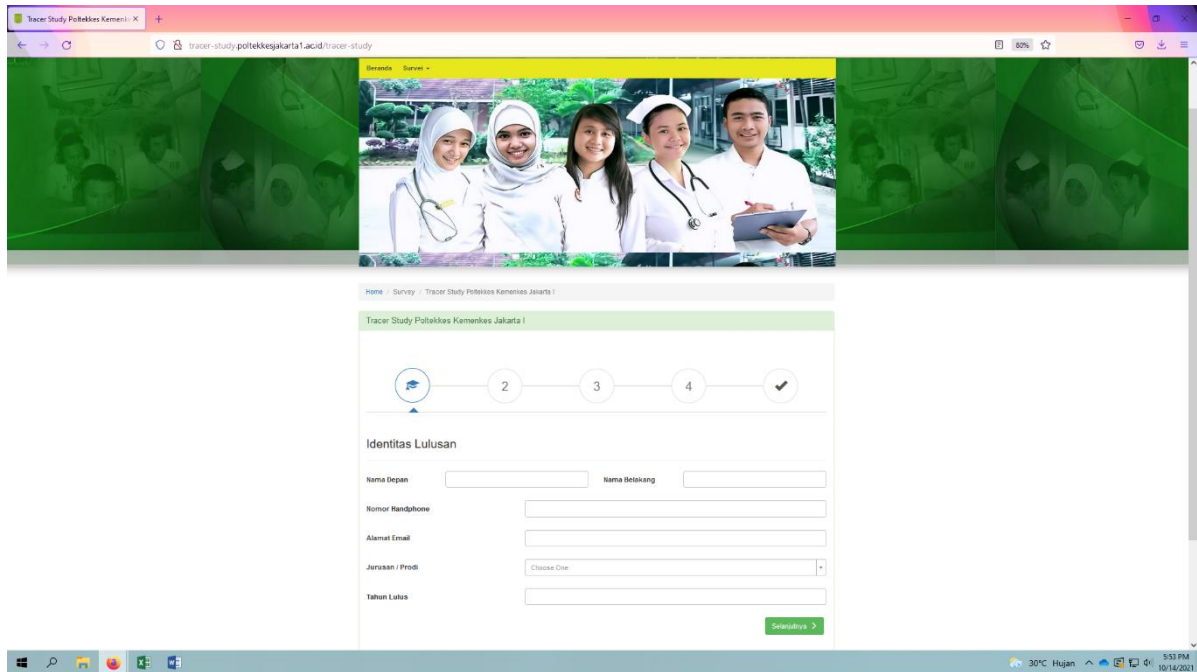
Tracer Study Poltekkes Kemenk ×

+

tracer-study.poltekkesjakarta1.ac.id/tracer-study

80%

Beranda Survei

Home / Survey / Tracer Study Poltekkes Kemenkes Jakarta I

Tracer Study Poltekkes Kemenkes Jakarta I

2

3

4

Identitas Lulusan

Nama Depan

Nama Belakang

Nomor Handphone

Alamat Email

Jurusan / Prodi

Choose One

Tahun Lulus

Selanjutnya >

30°C Hujan

5:53 PM
10/14/2021